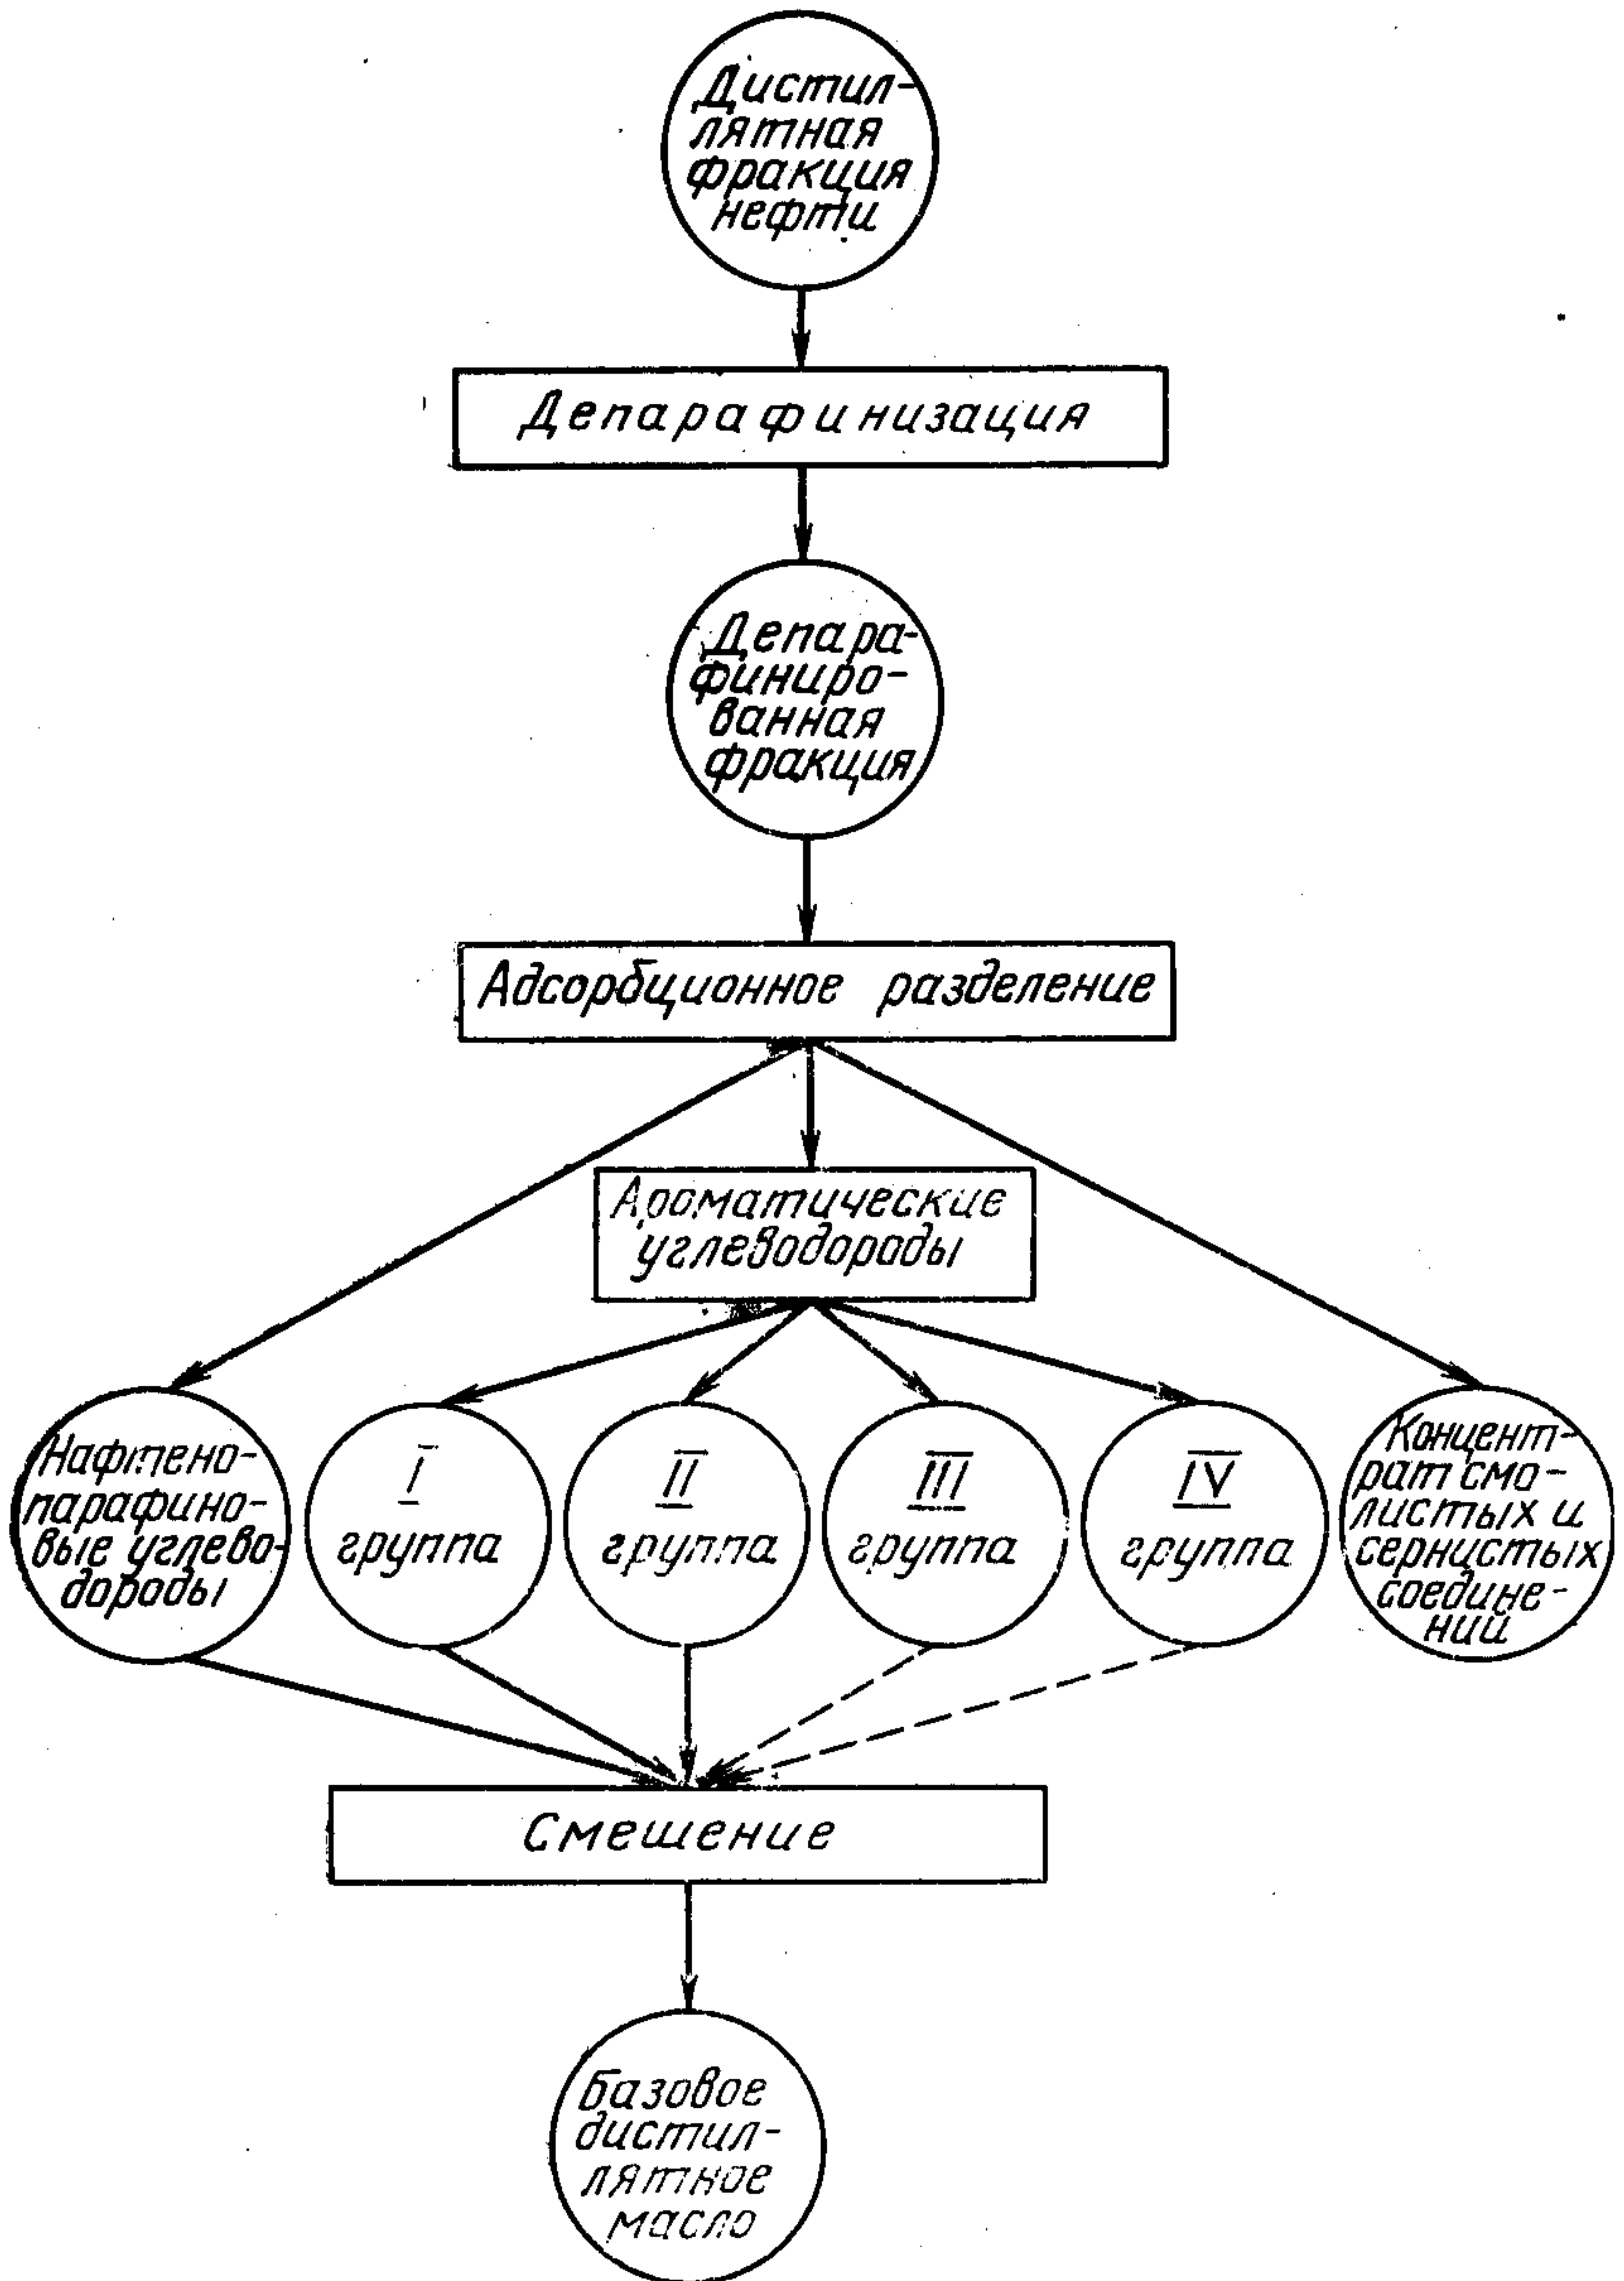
Дистиллятная фракция нефти

Депарафинизация

Депарафинированная фракция

Адсорбционное разделение

Ароматические углеводороды

Нафтено-парафиновые углеводороды

I группа

II группа

III группа

IV группа

Концентрат смолистых и сернистых соединений

Смешение

Базовое дистиллятное масло